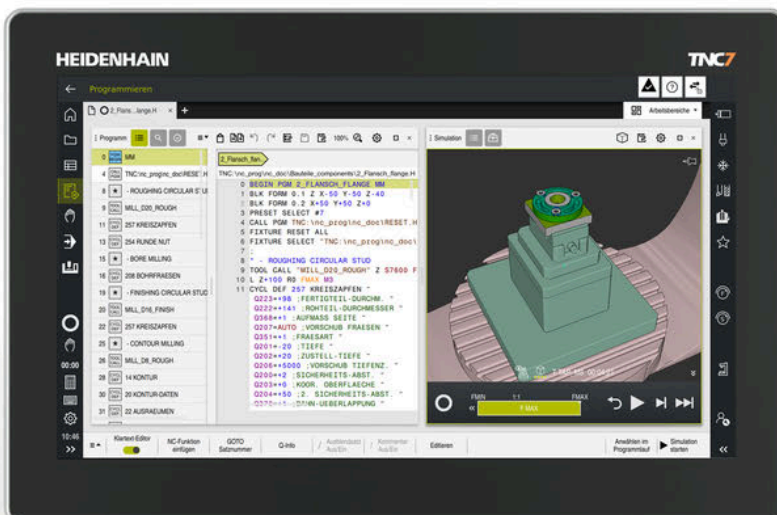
HEIDENHAIN
TNC7

Programmieren

2_Flans...lange.H

Arbeitsbereiche

Programm

0 MM
4 TNC:\nc_prog\nc_doc\RESET.H
8 - ROUGHING CIRCULAR S' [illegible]
9 MILL_D20_ROUGH
11 257 KREISZAPFEN
13 254 RUNDE NUT
15 - BORE MILLING
16 208 BOHRFRAESEN
19 - FINISHING CIRCULAR STUD
20 MILL_D16_FINISH
22 257 KREISZAPFEN
25 - CONTOUR MILLING
26 MILL_D8_ROUGH
28 14 KONTUR
30 20 KONTUR-DATEN
31 22 AUSRAEUMEN

100%

2_Flansch_flan...

TNC:\nc_prog\nc_doc\Bauteile_components\2_Flansch_flange.H

0 BEGIN PGM 2_FLANSCH_FLANGE MM
1 BLK FORM 0.1 Z X-50 Y-50 Z-40
2 BLK FORM 0.2 X+50 Y+50 Z+0
3 PRESET SELECT #7
4 CALL PGM TNC:\nc_prog\nc_doc\RESET.H
5 FIXTURE RESET ALL
6 FIXTURE SELECT "TNC:\nc_prog\nc_doc\
7
8 * - ROUGHING CIRCULAR STUD
9 TOOL CALL "MILL_D20_ROUGH" Z S7600 F
10 L Z+100 R0 FMAX M3
11 CYCL DEF 257 KREISZAPFEN
Q223=+98 ;FERTIGTEIL-DURCHM. ~
Q222=+141 ;ROHTEIL-DURCHMESSER ~
Q368=+1 ;AUFMASS SEITE ~
Q207=AUTO ;VORSCHUB FRAESEN ~
Q351=+1 ;FRAESART ~
Q201=-20 ;TIEFE ~
Q202=+20 ;ZUSTELL-TIEFE ~
Q206=+5000 ;VORSCHUB TIEFENZ. ~
Q200=+2 ;SICHERHEITS-ABST. ~
Q203=+0 ;KOOR. OBERFLAECHE ~
Q204=+50 ;2. SICHERHEITS-ABST. ~
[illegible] ;BAHN-UEBERLAPPUNG ~

Simulation

FMIN
1:1
FMAX
F MAX

Klartext-Editor
NC-Funktion einfügen
GOTO Satznummer
Q-Info
Ausblenden Aus/Ein
Kommentar Aus/Ein
Editieren
Anwählen im Programmlauf
Simulation starten

00:00
10:46